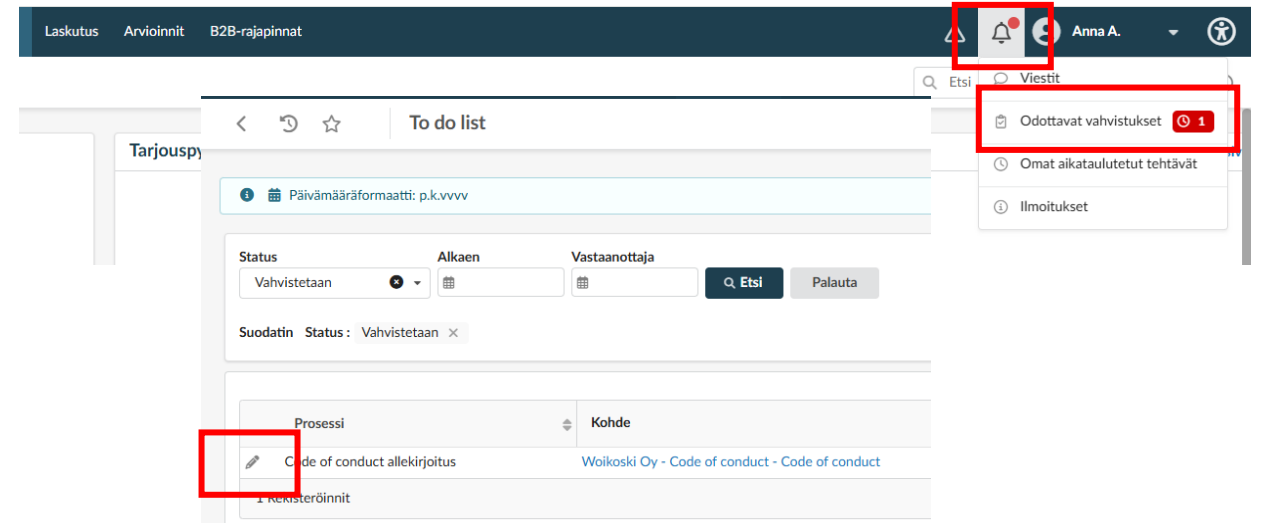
Laskutus Arvioinnit B2B-rajapinnat

Anna A.

Etsi

Viestit

Odottavat vahvistukset 1

Omat aikataulutetut tehtävät

Ilmoitukset

Tarjouspy

To do list

Päivämääräformaatti: p.k.vvvv

| Status | Alkaen | Vastaanottaja |
|---|---|---|
| Vahvistetaan | | |

Etsi

Palauta

Suodatin Status : Vahvistetaan ×

| | Prosessi | Kohde |
|---|---|---|
| | Code of conduct allekirjoitus | Woikoski Oy - Code of conduct - Code of conduct |

1 Rekisteröinnit